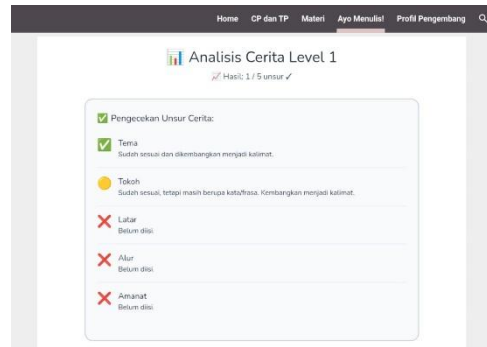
Home CP dan TP Materi Ayo Menulis! Profil Pengembang

📊 Analisis Cerita Level 1

📈 Hasil: 1 / 5 unsur ✓

✅ Pengecekan Unsur Cerita:

✅ Tema
Sudah sesuai dan dikembangkan menjadi kalimat.

🟡 Tokoh
Sudah sesuai, tetapi masih berupa kata/frasa. Kembangkan menjadi kalimat.

❌ Latar
Belum diisi.

❌ Alur
Belum diisi.

❌ Amanat
Belum diisi.